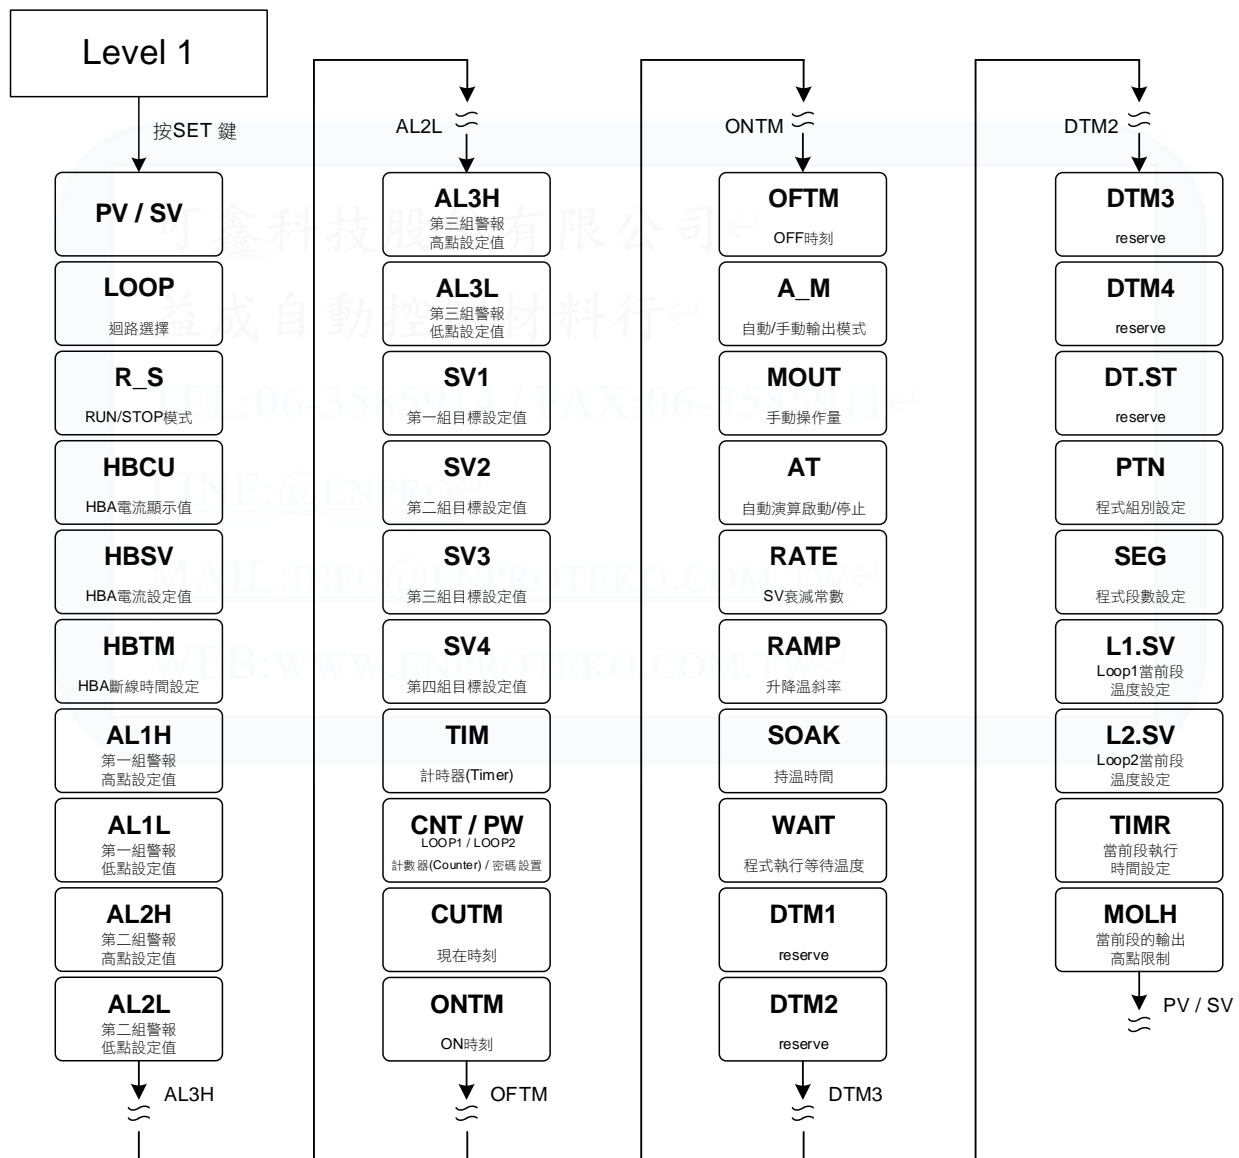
Level 1

按SET 鍵

PV / SV

LOOP
迴路選擇

R_S
RUN/STOP模式

HBCU
HBA電流顯示值

HBSV
HBA電流設定值

HBTM
HBA斷線時間設定

AL1H
第一組警報
高點設定值

AL1L
第一組警報
低點設定值

AL2H
第二組警報
高點設定值

AL2L
第二組警報
低點設定值

AL3H

AL2L

AL3H
第三組警報
高點設定值

AL3L
第三組警報
低點設定值

SV1
第一組目標設定值

SV2
第二組目標設定值

SV3
第三組目標設定值

SV4
第四組目標設定值

TIM
計時器(Timer)

CNT / PW
LOOP1 / LOOP2
計數器(Counter) / 密碼設置

CUTM
現在時刻

ONTM
ON時刻

OFTM

ONTM

OFTM
OFF時刻

A_M
自動/手動輸出模式

MOUT
手動操作量

AT
自動演算啟動/停止

RATE
SV衰減常數

RAMP
升降溫斜率

SOAK
持溫時間

WAIT
程式執行等待溫度

DTM1
reserve

DTM2
reserve

DTM3

DTM2

DTM3
reserve

DTM4
reserve

DT.ST
reserve

PTN
程式組別設定

SEG
程式段數設定

L1.SV
Loop1當前段
溫度設定

L2.SV
Loop2當前段
溫度設定

TIMR
當前段執行
時間設定

MOLH
當前段的輸出
高點限制

PV / SV

可鑫科技股份有限公司
益成自動控制材料行
TEL:06-3555911 / FAX:06-3555911
LINE:@ENPRO
MAIL:INFO@ENPROTEKO.COM.TW
WEB:WWW.ENPROTEKO.COM.TW